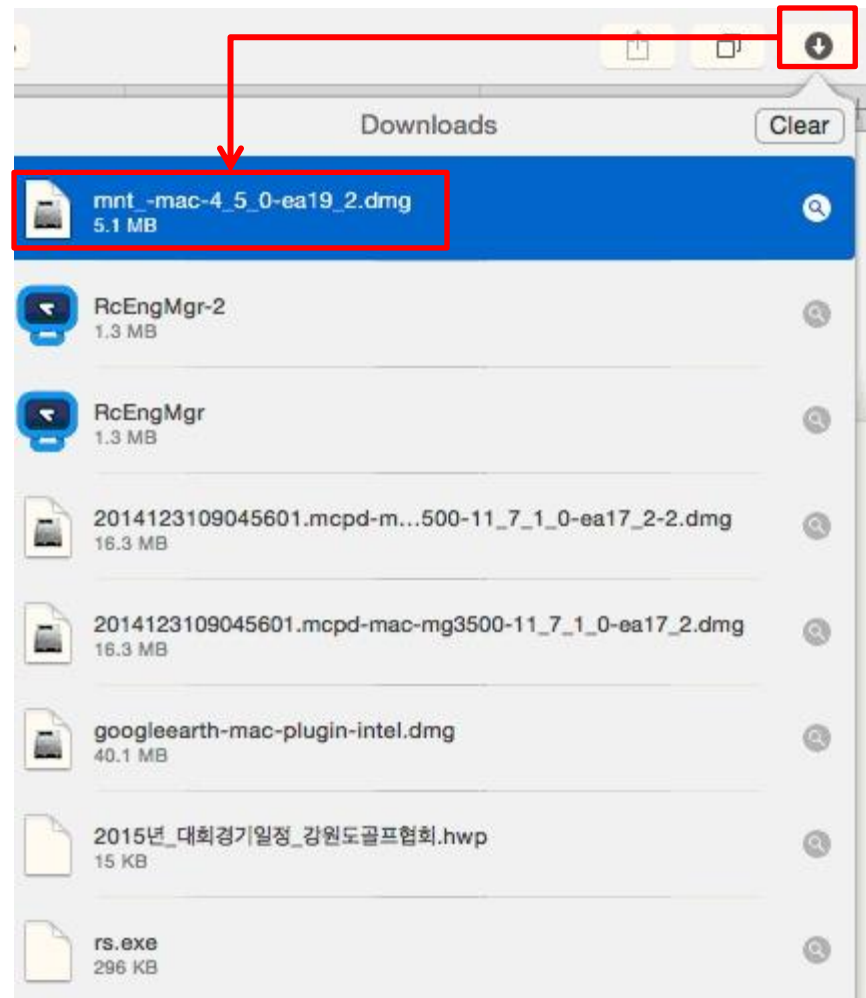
Downloads

Clear

mnt_-mac-4_5_0-ea19_2.dmg
5.1 MB

RcEngMgr-2
1.3 MB

RcEngMgr
1.3 MB

2014123109045601.mcpd-m…500-11_7_1_0-ea17_2-2.dmg
16.3 MB

2014123109045601.mcpd-mac-mg3500-11_7_1_0-ea17_2.dmg
16.3 MB

googleearth-mac-plugin-intel.dmg
40.1 MB

2015년_대회경기일정_강원도골프협회.hwp
15 KB

rs.exe
296 KB